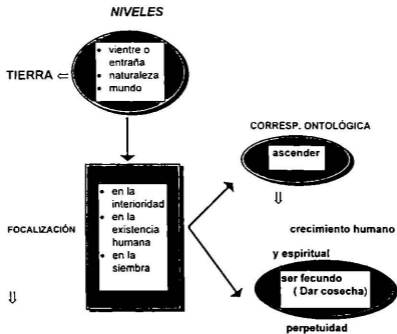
NIVELES

TIERRA ⇐

• vientre o entraña
• naturaleza
• mundo

CORRESP. ONTOLÓGICA

ascender

⇓

FOCALIZACIÓN

• en la interioridad
• en la existencia humana
• en la siembra

crecimiento humano

y espiritual

ser fecundo ( Dar cosecha)

⇓

perpetuidad